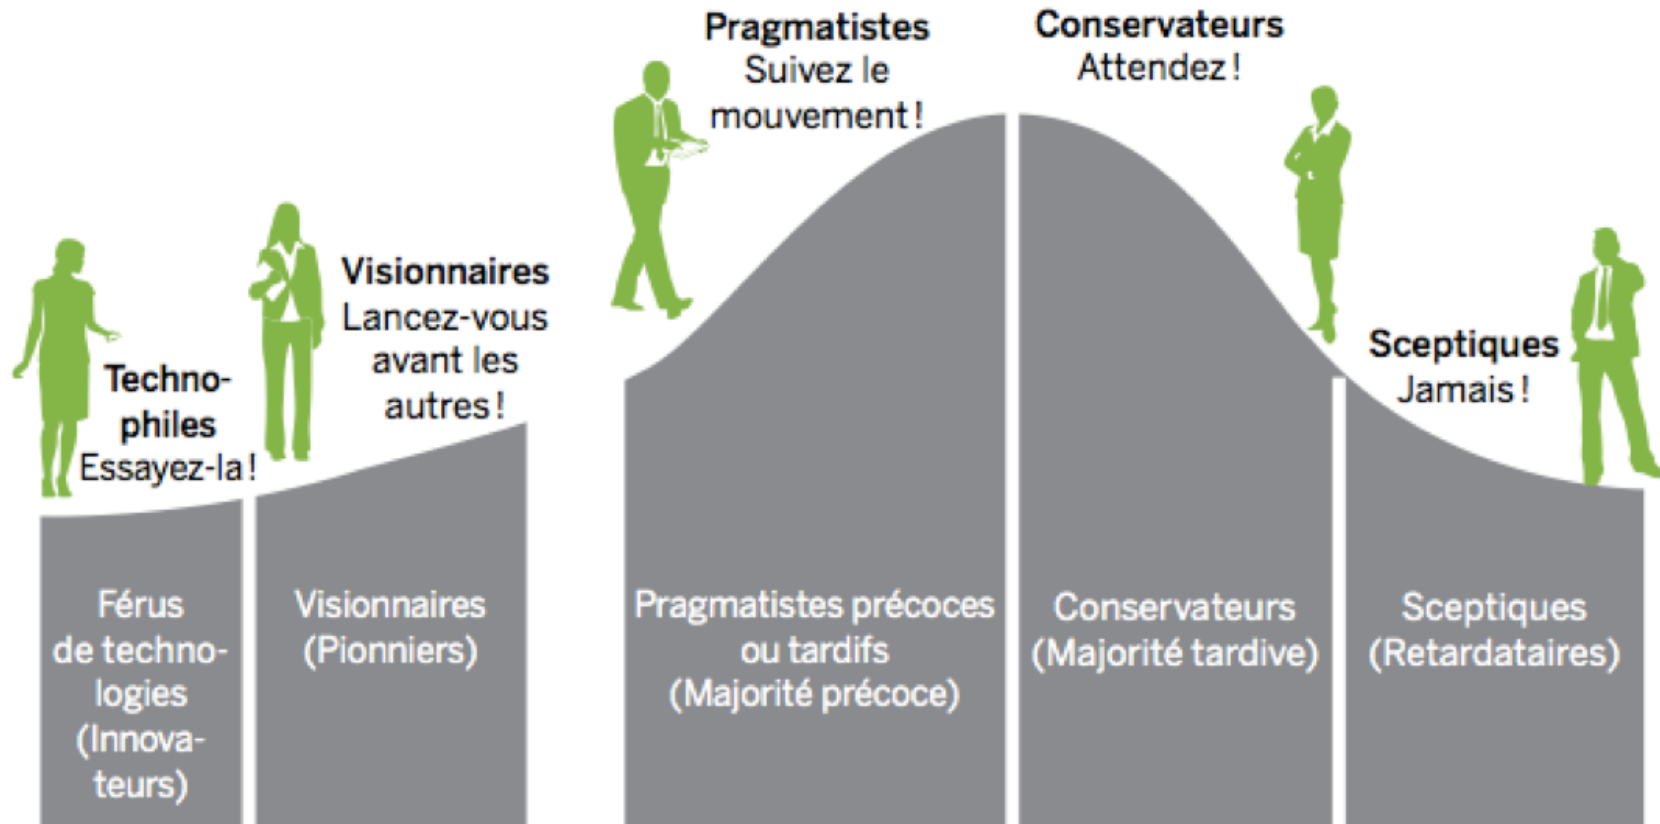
Technophiles
Essayez-la !

Visionnaires
Lancez-vous avant les autres !

Pragmatistes
Suivez le mouvement !

Conservateurs
Attendez !

Sceptiques
Jamais !

Férus de technologies (Innovateurs)

Visionnaires (Pionniers)

Pragmatistes précoces ou tardifs (Majorité précoce)

Conservateurs (Majorité tardive)

Sceptiques (Retardataires)